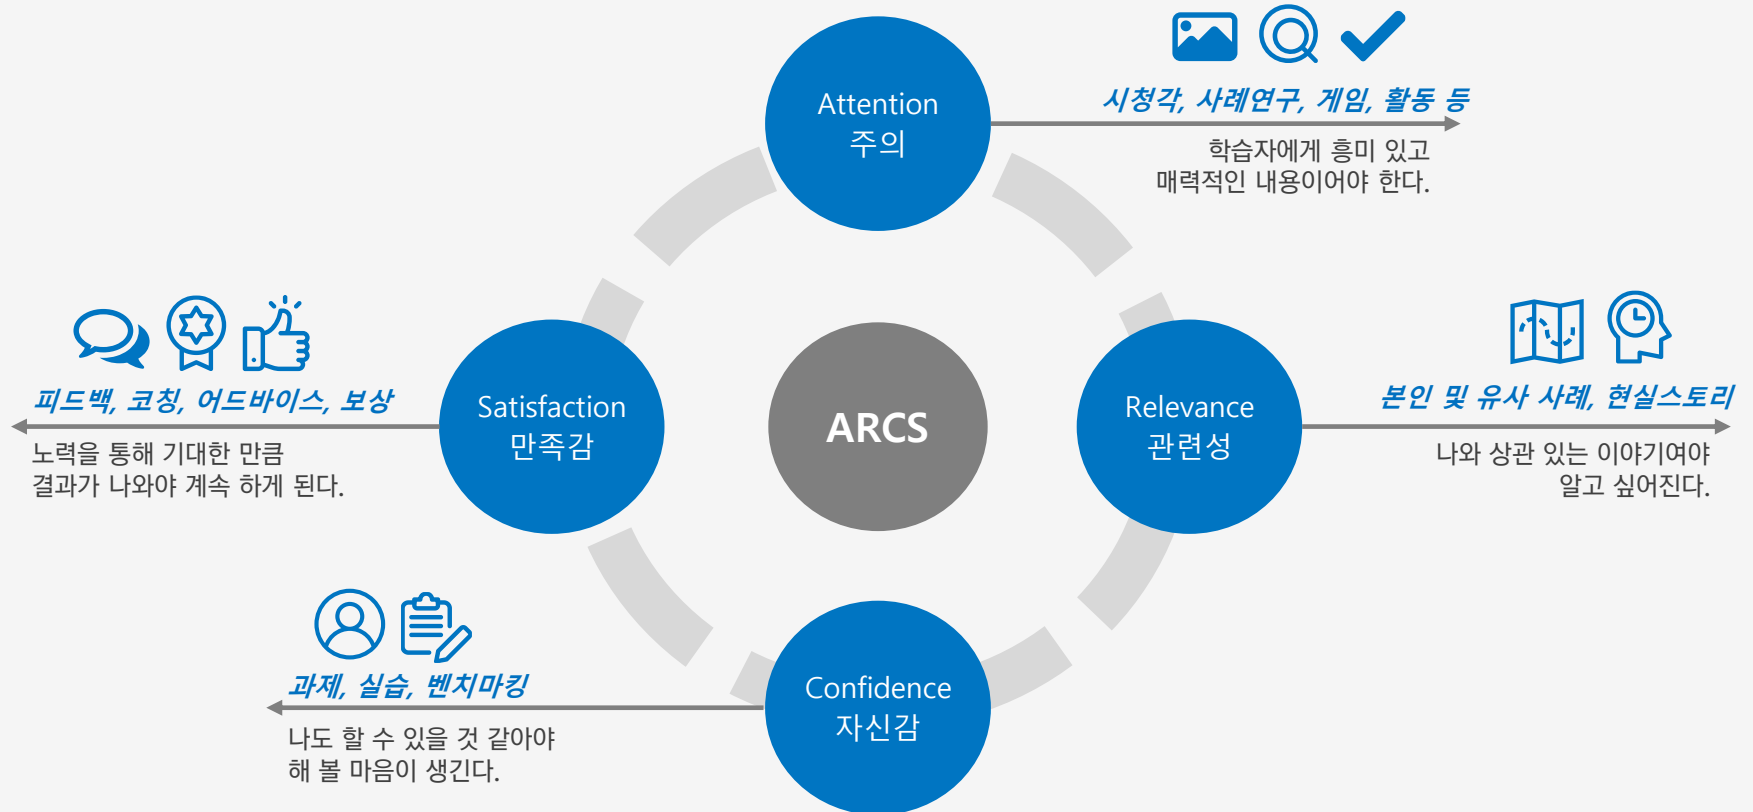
Attention
주의

시청각, 사례연구, 게임, 활동 등

학습자에게 흥미 있고
매력적인 내용이어야 한다.

피드백, 코칭, 어드바이스, 보상

노력을 통해 기대한 만큼
결과가 나와야 계속 하게 된다.

Satisfaction
만족감

ARCS

Relevance
관련성

본인 및 유사 사례, 현실스토리

나와 상관 있는 이야기여야
알고 싶어진다.

과제, 실습, 벤치마킹

나도 할 수 있을 것 같아야
해 볼 마음이 생긴다.

Confidence
자신감